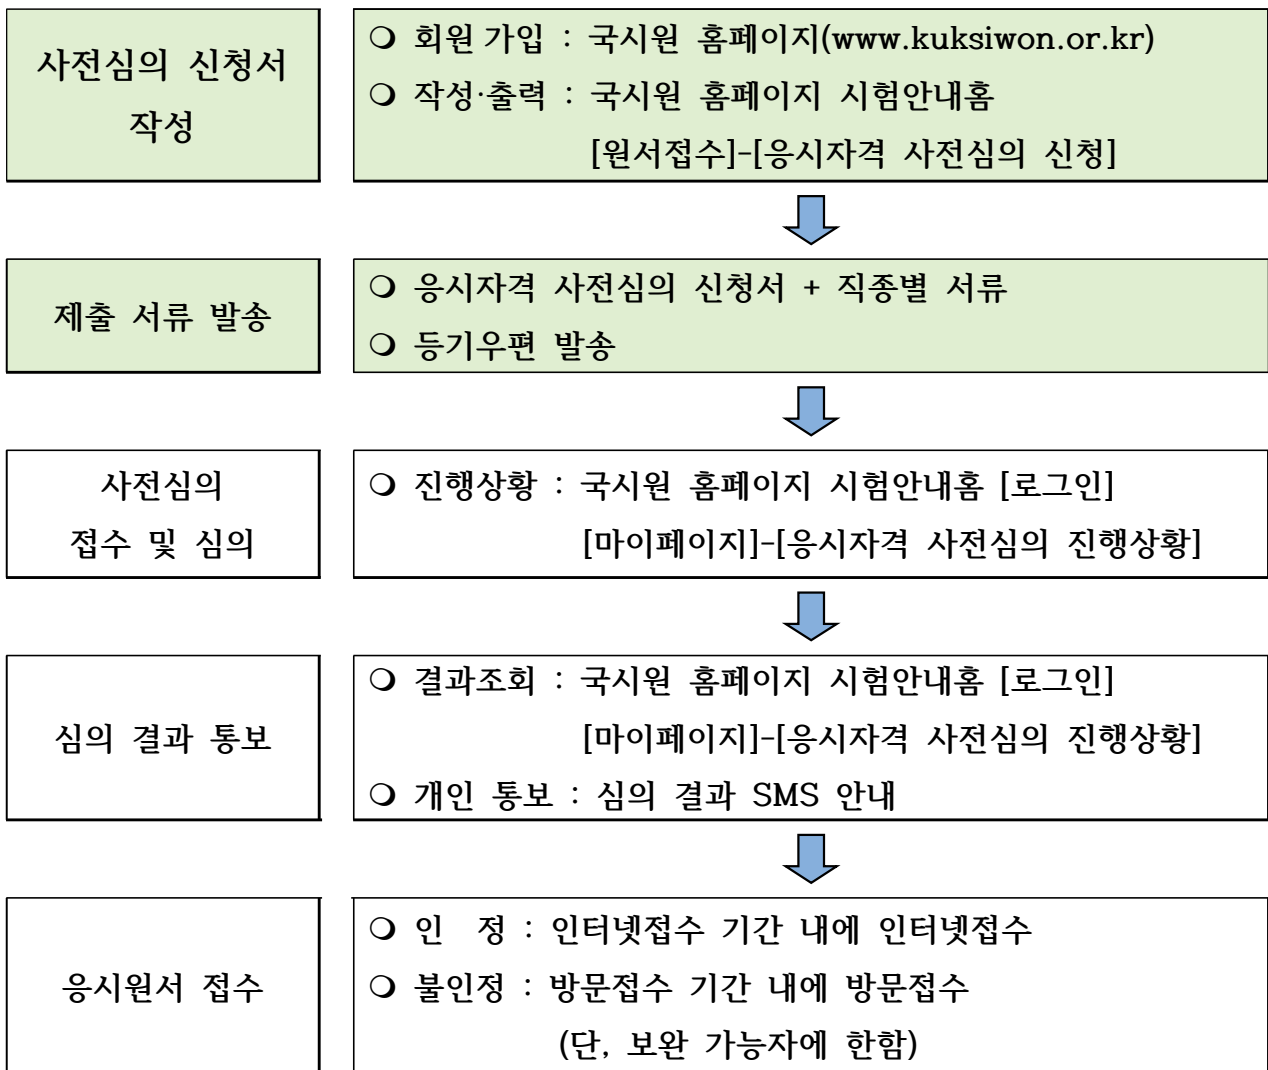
사전심의 신청서 작성

❍ 회원 가입 : 국시원 홈페이지(www.kuksiwon.or.kr)
❍ 작성·출력 : 국시원 홈페이지 시험안내홈 [원서접수]-[응시자격 사전심의 신청]

제출 서류 발송

❍ 응시자격 사전심의 신청서 + 직종별 서류
❍ 등기우편 발송

사전심의 접수 및 심의

❍ 진행상황 : 국시원 홈페이지 시험안내홈 [로그인] [마이페이지]-[응시자격 사전심의 진행상황]

심의 결과 통보

❍ 결과조회 : 국시원 홈페이지 시험안내홈 [로그인] [마이페이지]-[응시자격 사전심의 진행상황]
❍ 개인 통보 : 심의 결과 SMS 안내

응시원서 접수

❍ 인 정 : 인터넷접수 기간 내에 인터넷접수
❍ 불인정 : 방문접수 기간 내에 방문접수 (단, 보완 가능자에 한함)